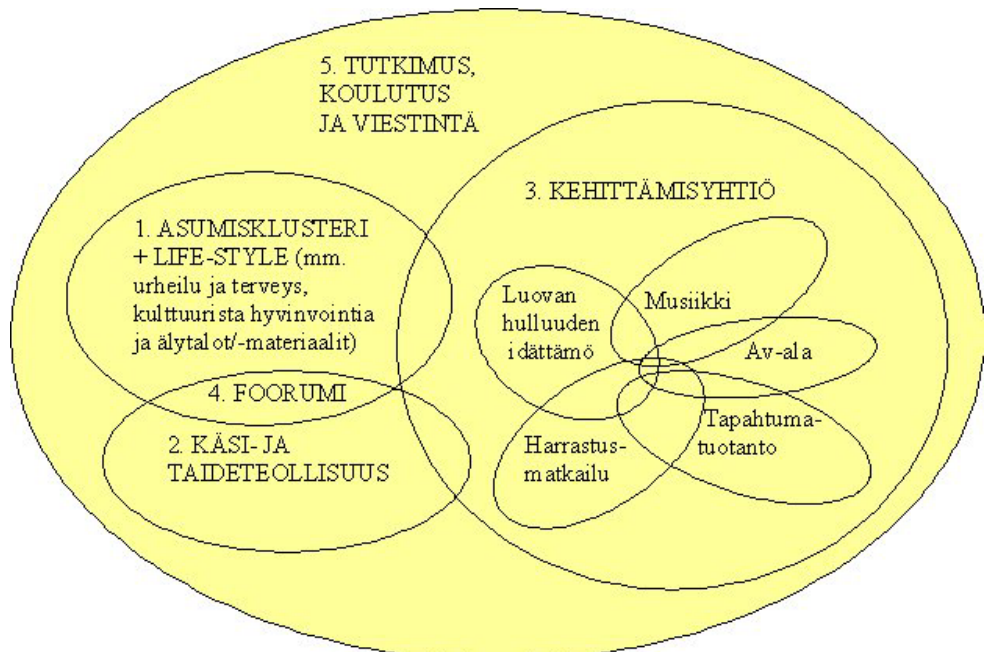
5. TUTKIMUS, KOULUTUS JA VIESTINTÄ

3. KEHITTÄMISYHTIÖ

1. ASUMISKLUSTERI + LIFE-STYLE (mm. urheilu ja terveys, kulttuurista hyvinvointia ja älytalot/-materiaalit)

4. FOORUMI

2. KÄSI- JA TAIDETEOLLISUUS

Luovan hulluuden idättämö

Musiikki

Av-ala

Tapahtumatuotanto

Harrastusmatkailu